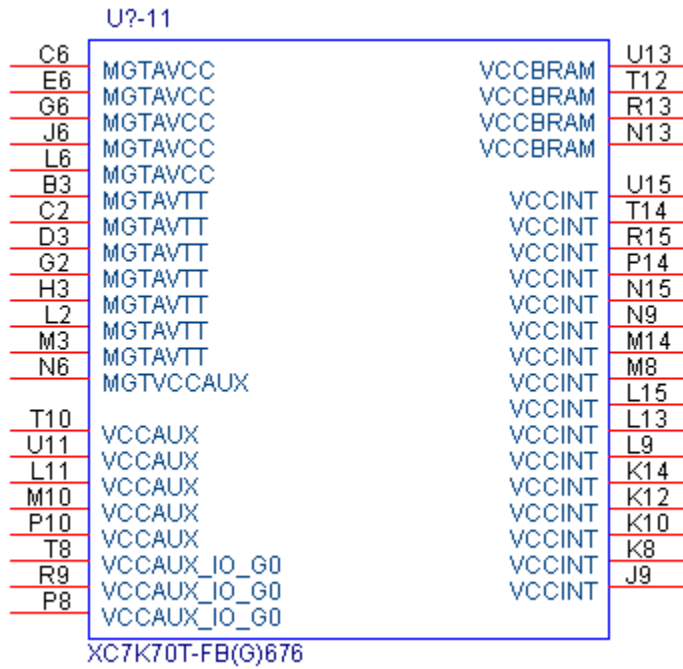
U?-11

C6 MGTAVCC
E6 MGTAVCC
G6 MGTAVCC
J6 MGTAVCC
L6 MGTAVCC
B3 MGTAVTT
C2 MGTAVTT
D3 MGTAVTT
G2 MGTAVTT
H3 MGTAVTT
L2 MGTAVTT
M3 MGTAVTT
N6 MGTVCCAUX

T10 VCCAUX
U11 VCCAUX
L11 VCCAUX
M10 VCCAUX
P10 VCCAUX
T8 VCCAUX_IO_G0
R9 VCCAUX_IO_G0
P8 VCCAUX_IO_G0

VCCBRAM U13
VCCBRAM T12
VCCBRAM R13
VCCBRAM N13

VCCINT U15
VCCINT T14
VCCINT R15
VCCINT P14
VCCINT N15
VCCINT N9
VCCINT M14
VCCINT M8
VCCINT L15
VCCINT L13
VCCINT L9
VCCINT K14
VCCINT K12
VCCINT K10
VCCINT K8
VCCINT J9

XC7K70T-FB(G)676